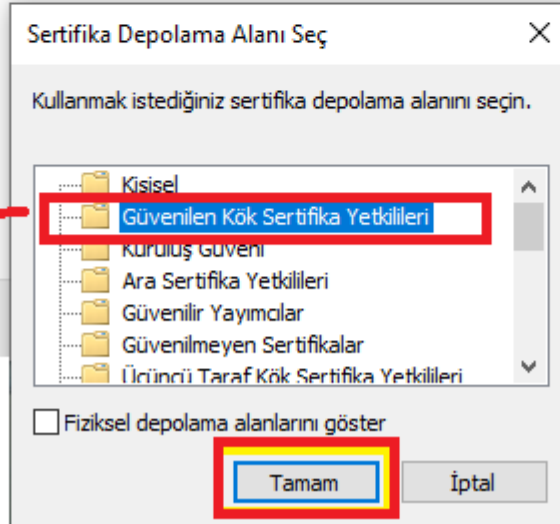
Sertifika Depolama Alanı Seç

Kullanmak istediğiniz sertifika depolama alanını seçin.

Kişisel
Güvenilen Kök Sertifika Yetkilileri
Kuruluş Güveni
Ara Sertifika Yetkilileri
Güvenilir Yayımcılar
Güvenilmeyen Sertifikalar
Üçüncü Taraf Kök Sertifika Yetkilileri

Fiziksel depolama alanlarını göster

Tamam
İptal